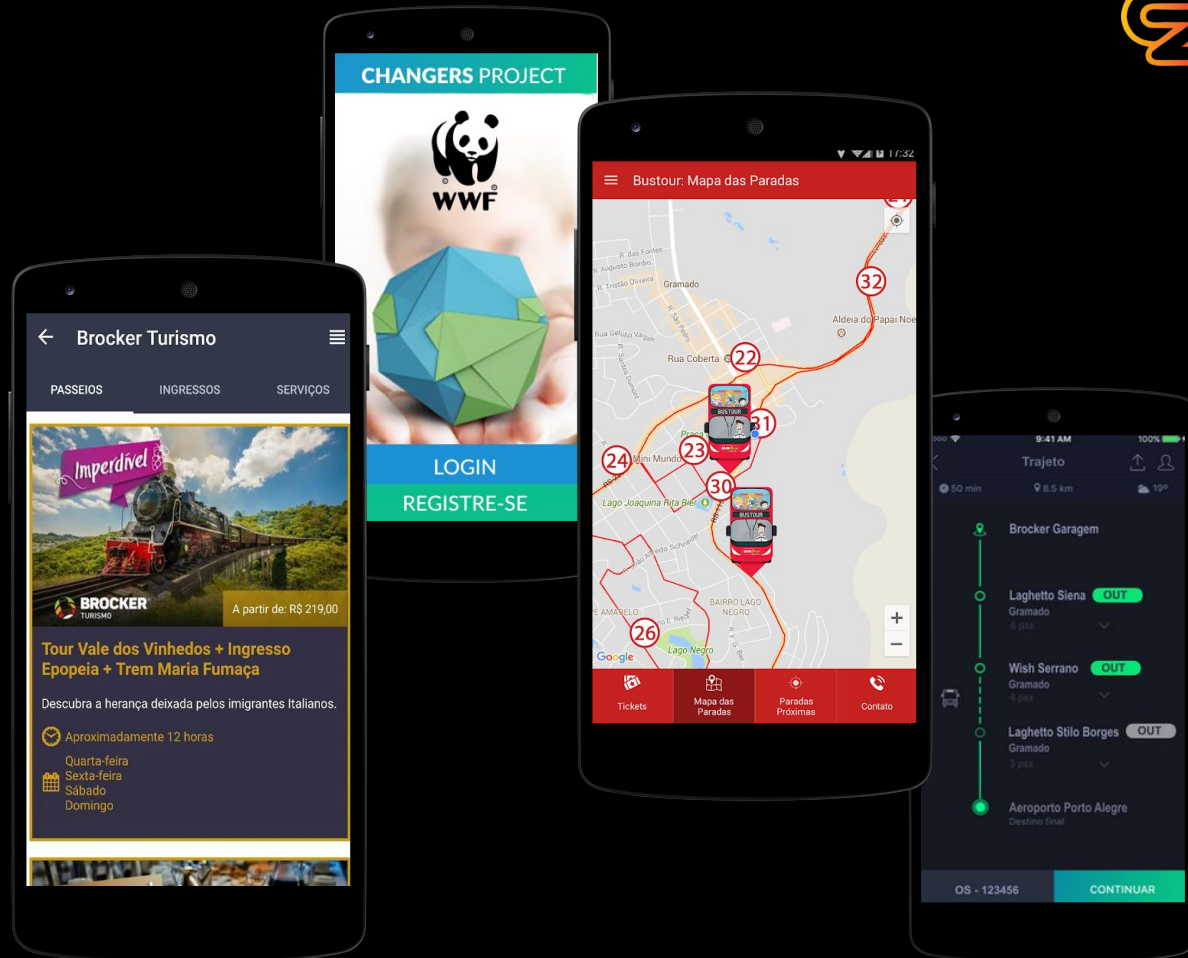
Brocker Turismo

PASSEIOS
INGRESSOS
SERVIÇOS

Imperdível

BROCKER
TURISMO

A partir de: R$ 219,00

Tour Vale dos Vinhedos + Ingresso Epopeia + Trem Maria Fumaça

Descubra a herança deixada pelos imigrantes Italianos.

Aproximadamente 12 horas

Quarta-feira
Sexta-feira
Sábado
Domingo

CHANGERS PROJECT

WWF

LOGIN
REGISTRE-SE

17:32

Bustour: Mapa das Paradas

R. das Fontes
R. Augusto Bordin
R. Tristão Oliveira
Gramado
Rua Coberta
Aldeia do Papai Noel
Mini Mundo
Lago Joaquina Rita Bier
BAIRRO LAGO NEGRO
Lago Negro
E AMARELO
Google

32
22
31
23
24
30
26

BUSTOUR

+
−

Tickets
Mapa das Paradas
Paradas Próximas
Contato

9:41 AM
100%
Trajeto
50 min
8.5 km
19°

Brocker Garagem

Laghetto Siena OUT
Gramado
6 pax

Wish Serrano OUT
Gramado
4 pax

Laghetto Stilo Borges OUT
Gramado
3 pax

Aeroporto Porto Alegre
Destino final

OS - 123456
CONTINUAR